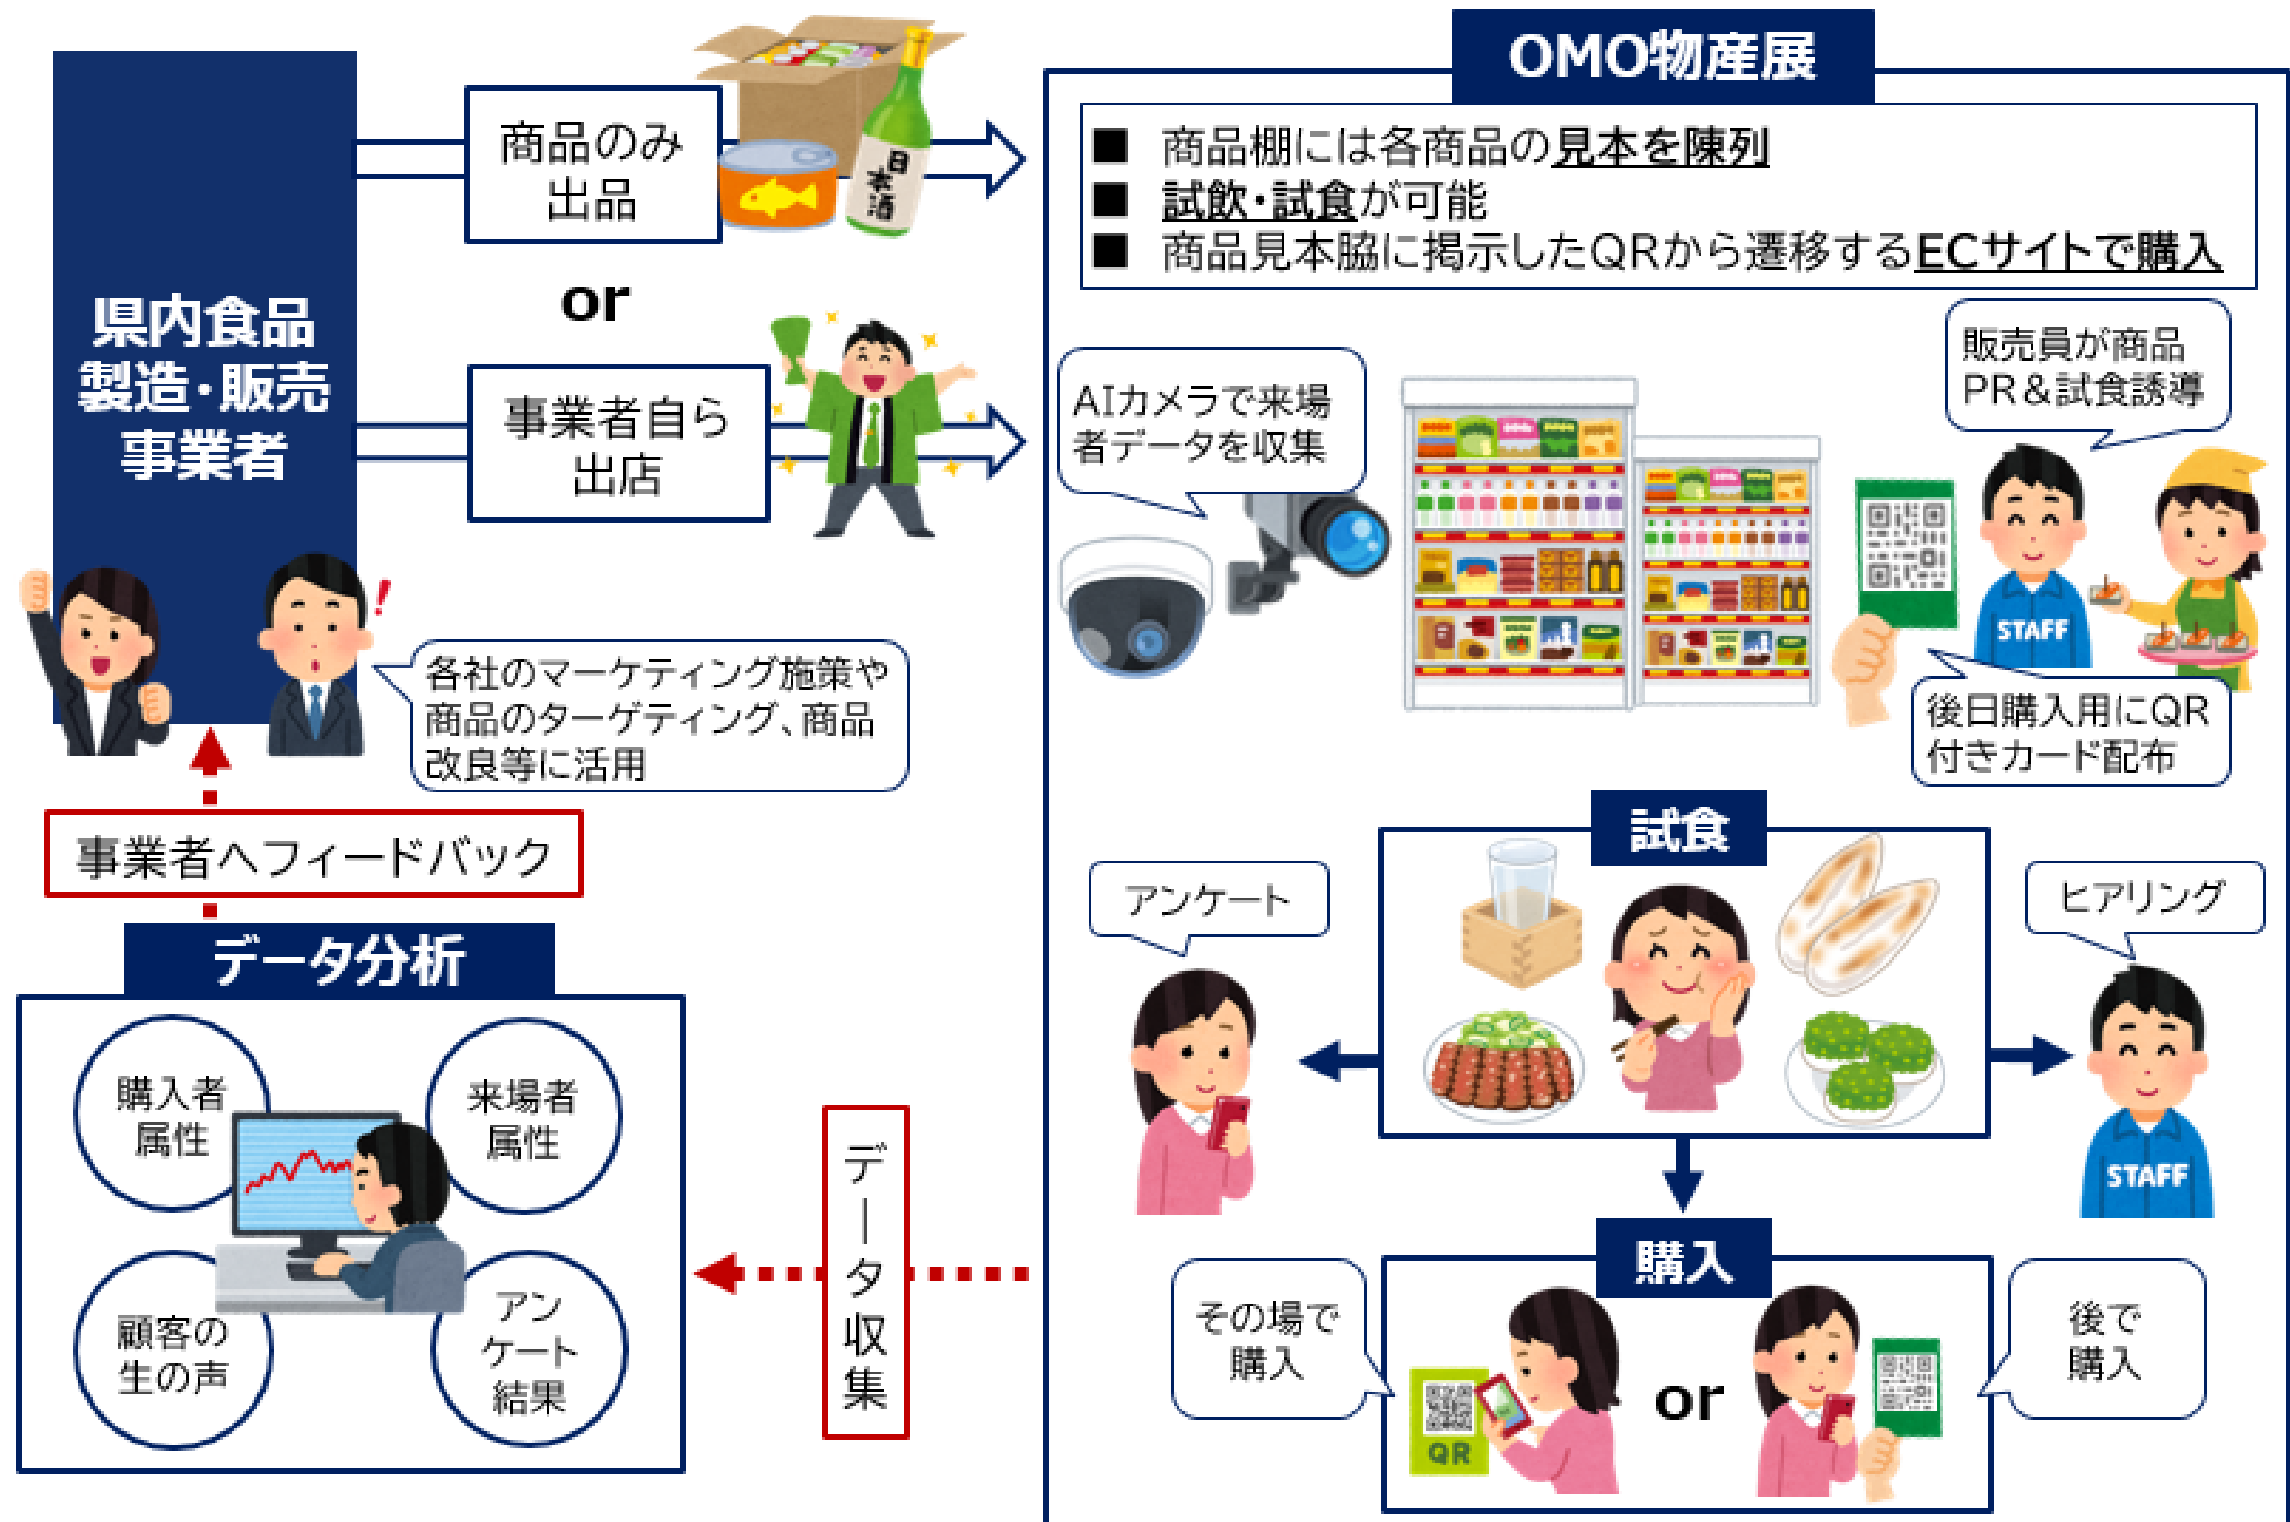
県内食品製造・販売事業者

商品のみ出品

日本酒

or

事業者自ら出店

各社のマーケティング施策や商品のターゲティング、商品改良等に活用

事業者へフィードバック

データ分析

購入者属性

来場者属性

顧客の生の声

アンケート結果

データ収集

OMO物産展

■ 商品棚には各商品の見本を陳列
■ 試飲・試食が可能
■ 商品見本脇に掲示したQRから遷移するECサイトで購入

AIカメラで来場者データを収集

販売員が商品PR＆試食誘導

STAFF

後日購入用にQR付きカード配布

試食

アンケート

ヒアリング

STAFF

購入

その場で購入

QR

or

後で購入